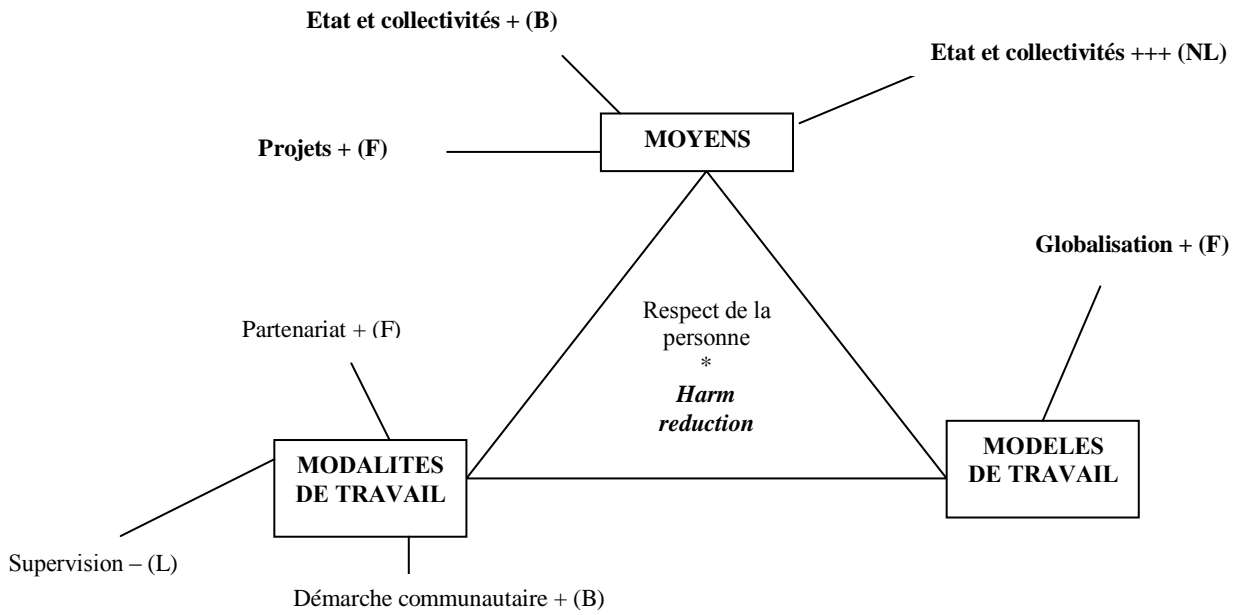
Etat et collectivités + (B)

Etat et collectivités +++ (NL)

Projets + (F)

MOYENS

Globalisation + (F)

Partenariat + (F)

Respect de la personne
*
*Harm reduction*

MODALITES DE TRAVAIL

MODELES DE TRAVAIL

Supervision – (L)

Démarche communautaire + (B)